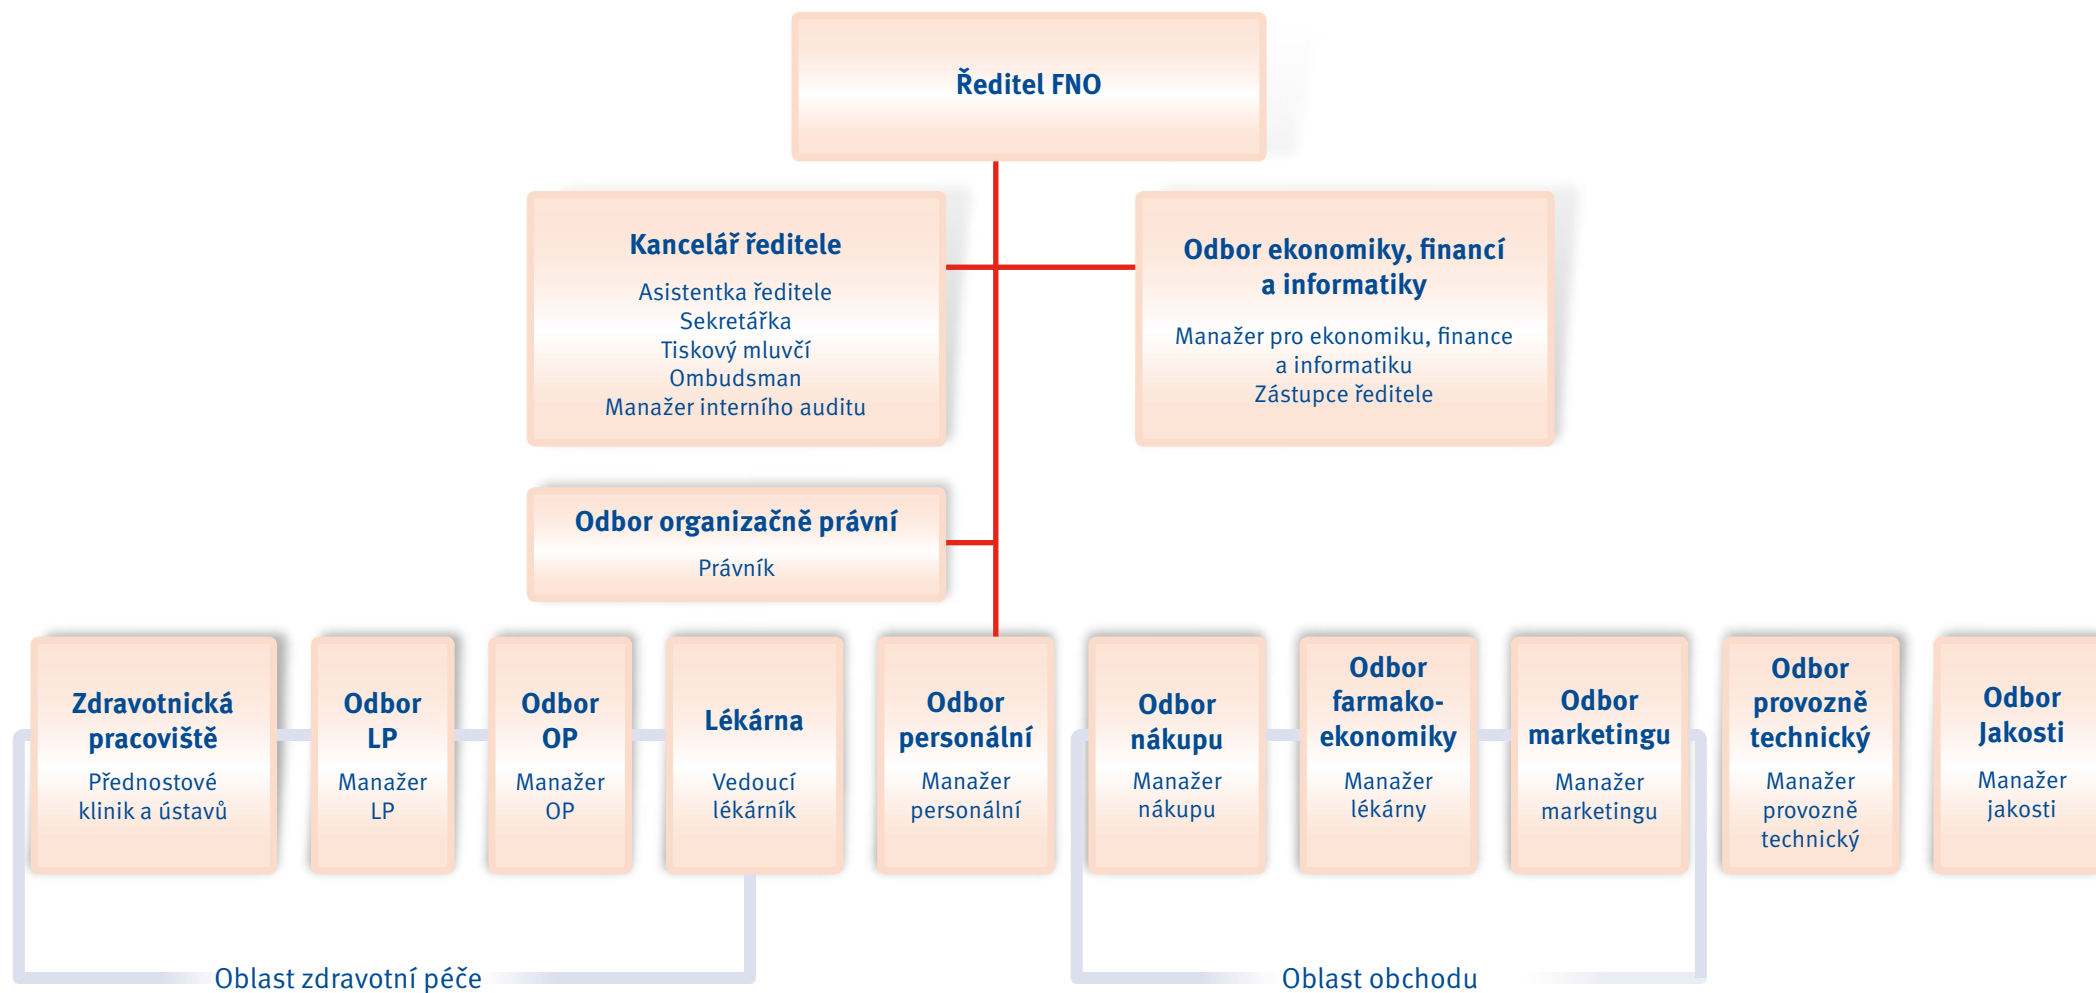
Ředitel FNO

Kancelář ředitele

Asistentka ředitele
Sekretářka
Tiskový mluvčí
Ombudsman
Manažer interního auditu

Odbor ekonomiky, financí a informatiky

Manažer pro ekonomiku, finance a informatiku
Zástupce ředitele

Odbor organizačně právní

Právník

Zdravotnická pracoviště

Přednostové klinik a ústavů

Odbor LP

Manažer LP

Odbor OP

Manažer OP

Lékárna

Vedoucí lékárník

Odbor personální

Manažer personální

Odbor nákupu

Manažer nákupu

Odbor farmako-ekonomiky

Manažer lékárny

Odbor marketingu

Manažer marketingu

Odbor provozně technický

Manažer provozně technický

Odbor Jakosti

Manažer jakosti

Oblast zdravotní péče

Oblast obchodu